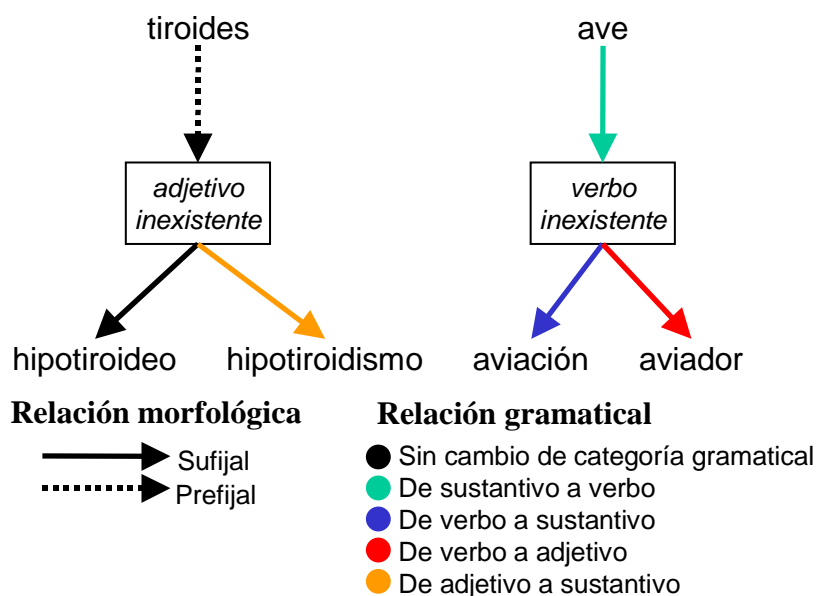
tiroides

adjetivo inexistente

hipotiroideo

hipotiroidismo

ave

verbo inexistente

aviación

aviador

Relación morfológica

Sufijal
Prefijal

Relación gramatical

Sin cambio de categoría gramatical
De sustantivo a verbo
De verbo a sustantivo
De verbo a adjetivo
De adjetivo a sustantivo